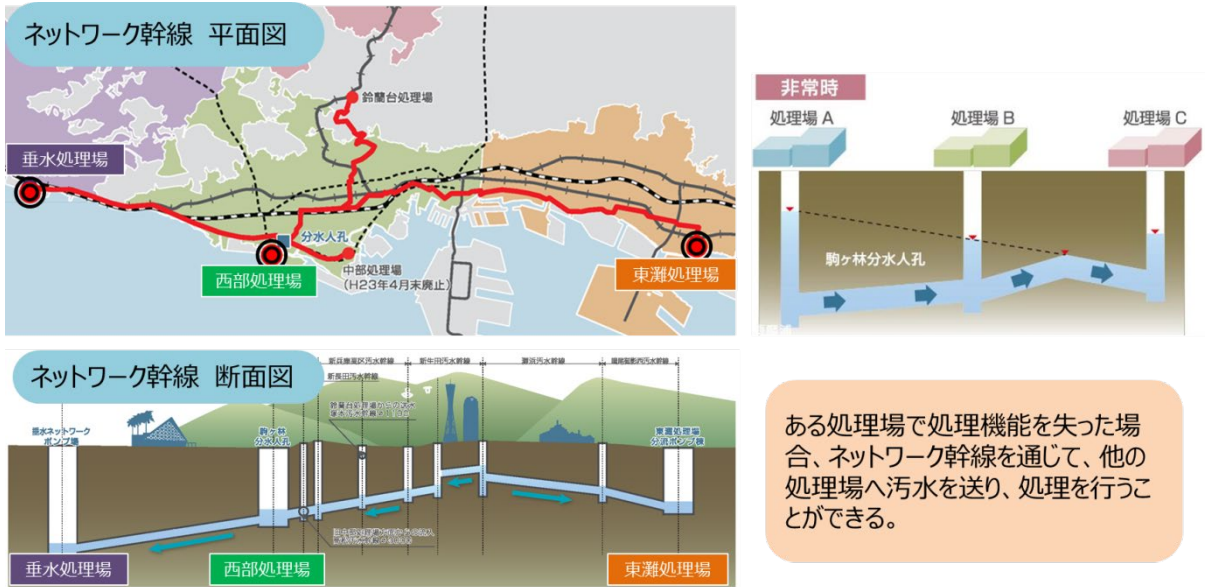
ネットワーク幹線 平面図

鈴蘭台処理場

垂水処理場

分水人孔

西部処理場

中部処理場
（H23年4月末廃止）

東灘処理場

非常時

処理場 A

処理場 B

処理場 C

駒ヶ林分水人孔

ネットワーク幹線 断面図

新兵庫須磨区汚水幹線

新長田汚水幹線

新生田汚水幹線

灘浜汚水幹線

東部臨海汚水幹線

垂水ネットワーク
ポンプ場

駒ヶ林
分水人孔

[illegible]

東灘処理場
分流ポンプ棟

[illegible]

垂水処理場

西部処理場

東灘処理場

ある処理場で処理機能を失った場合、ネットワーク幹線を通じて、他の処理場へ汚水を送り、処理を行うことができる。